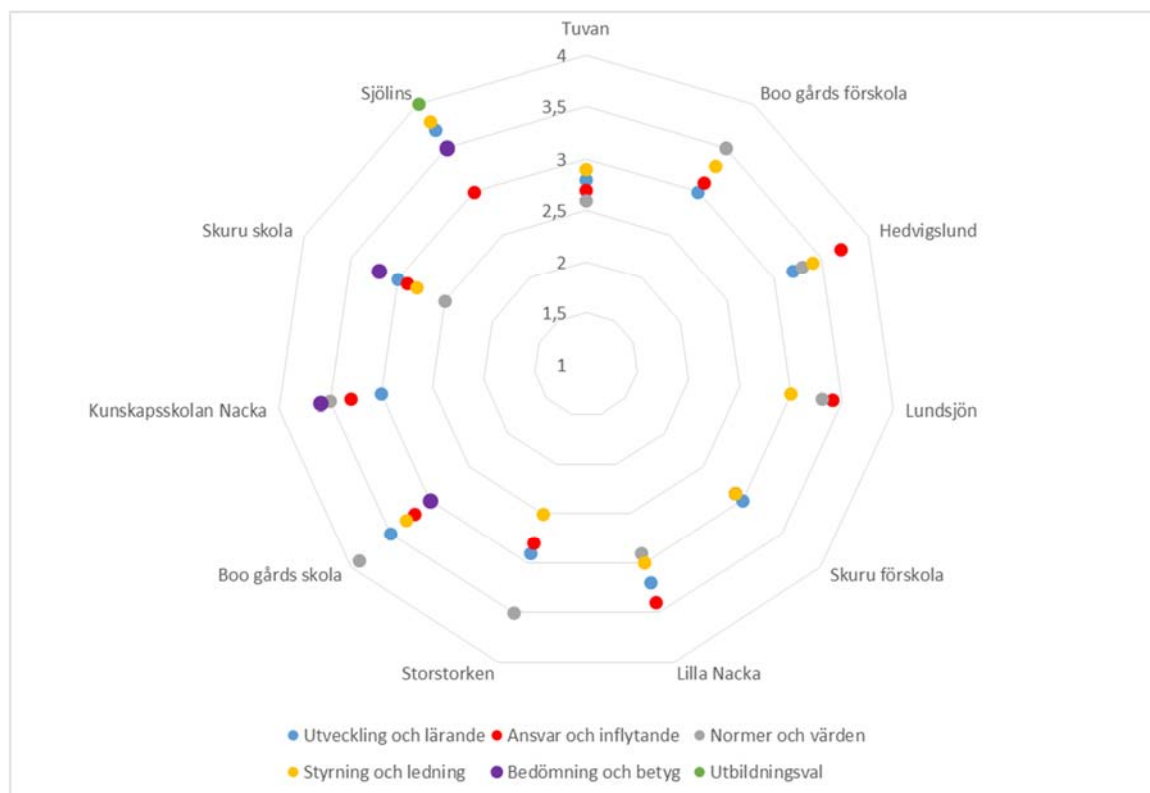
Tuvan
4
3,5
3
2,5
2
1,5
1
Boo gårds förskola
Hedvigslund
Lundsjön
Skuru förskola
Lilla Nacka
Storstorken
Boo gårds skola
Kunskapsskolan Nacka
Skuru skola
Sjölins

Utveckling och lärande
Ansvar och inflytande
Normer och värden
Styrning och ledning
Bedömning och betyg
Utbildningsval